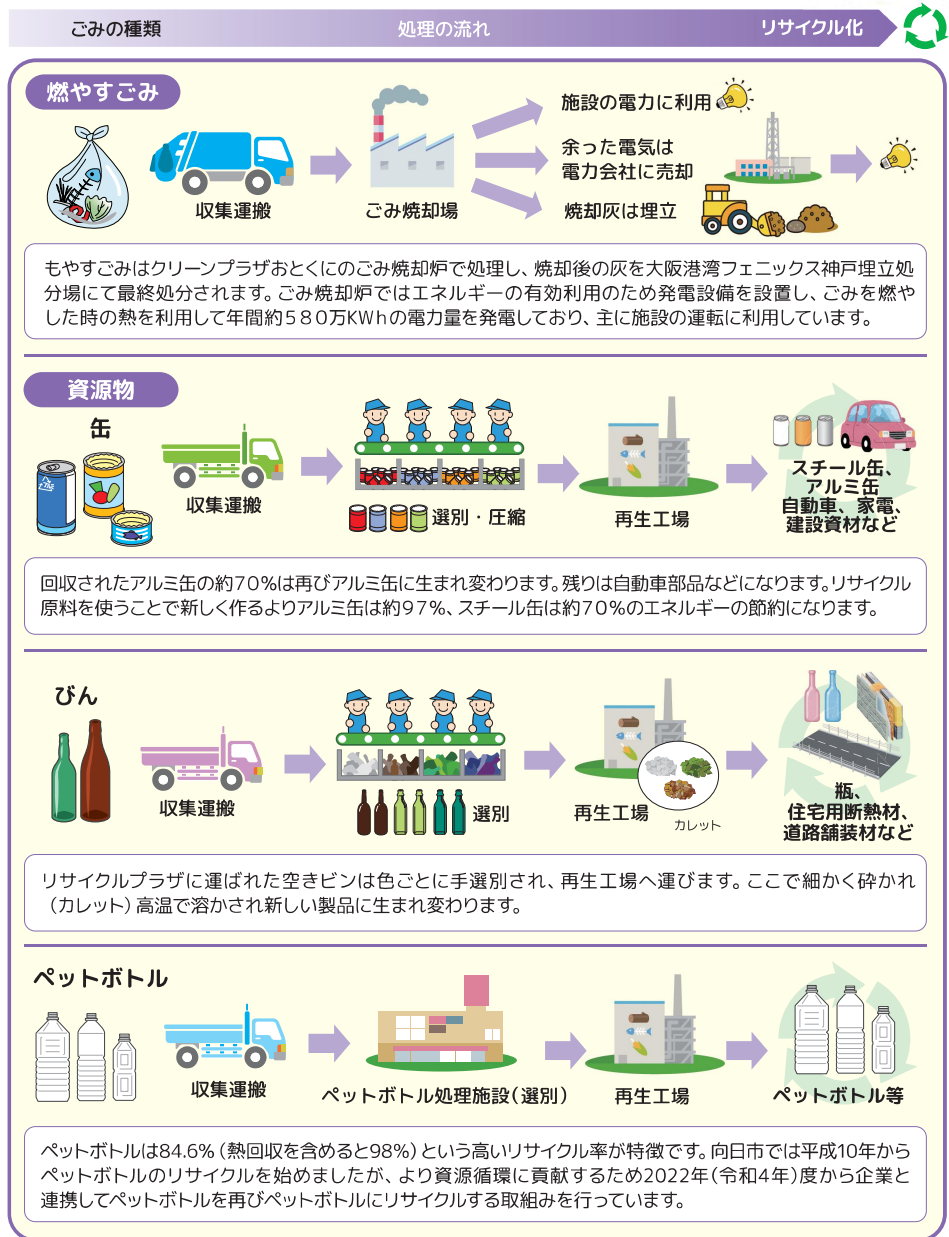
ごみの種類　処理の流れ　リサイクル化

燃やすごみ

収集運搬　ごみ焼却場

施設の電力に利用

余った電気は
電力会社に売却

焼却灰は埋立

もやすごみはクリーンプラザおとくにのごみ焼却炉で処理し、焼却後の灰を大阪港湾フェニックス神戸埋立処分場にて最終処分されます。ごみ焼却炉ではエネルギーの有効利用のため発電設備を設置し、ごみを燃やした時の熱を利用して年間約５８０万KWhの電力量を発電しており、主に施設の運転に利用しています。

資源物

缶

収集運搬　選別・圧縮　再生工場

スチール缶、
アルミ缶
自動車、家電、
建設資材など

回収されたアルミ缶の約70%は再びアルミ缶に生まれ変わります。残りは自動車部品などになります。リサイクル原料を使うことで新しく作るよりアルミ缶は約97%、スチール缶は約70%のエネルギーの節約になります。

びん

収集運搬　選別　再生工場　カレット

瓶、
住宅用断熱材、
道路舗装材など

リサイクルプラザに運ばれた空きビンは色ごとに手選別され、再生工場へ運びます。ここで細かく砕かれ（カレット）高温で溶かされ新しい製品に生まれ変わります。

ペットボトル

収集運搬　ペットボトル処理施設（選別）　再生工場　ペットボトル等

ペットボトルは84.6%（熱回収を含めると98%）という高いリサイクル率が特徴です。向日市では平成10年からペットボトルのリサイクルを始めましたが、より資源循環に貢献するため2022年（令和4年）度から企業と連携してペットボトルを再びペットボトルにリサイクルする取組みを行っています。